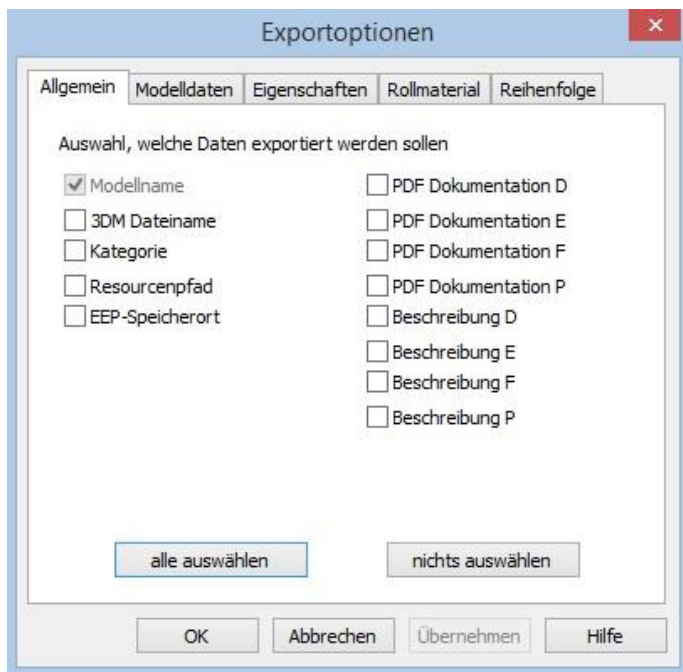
Exportoptionen

Allgemein | Modelldaten | Eigenschaften | Rollmaterial | Reihenfolge

Auswahl, welche Daten exportiert werden sollen

Modellname
3DM Dateiname
Kategorie
Resourcenpfad
EEP-Speicherort

PDF Dokumentation D
PDF Dokumentation E
PDF Dokumentation F
PDF Dokumentation P
Beschreibung D
Beschreibung E
Beschreibung F
Beschreibung P

alle auswählen
nichts auswählen

OK
Abbrechen
Übernehmen
Hilfe